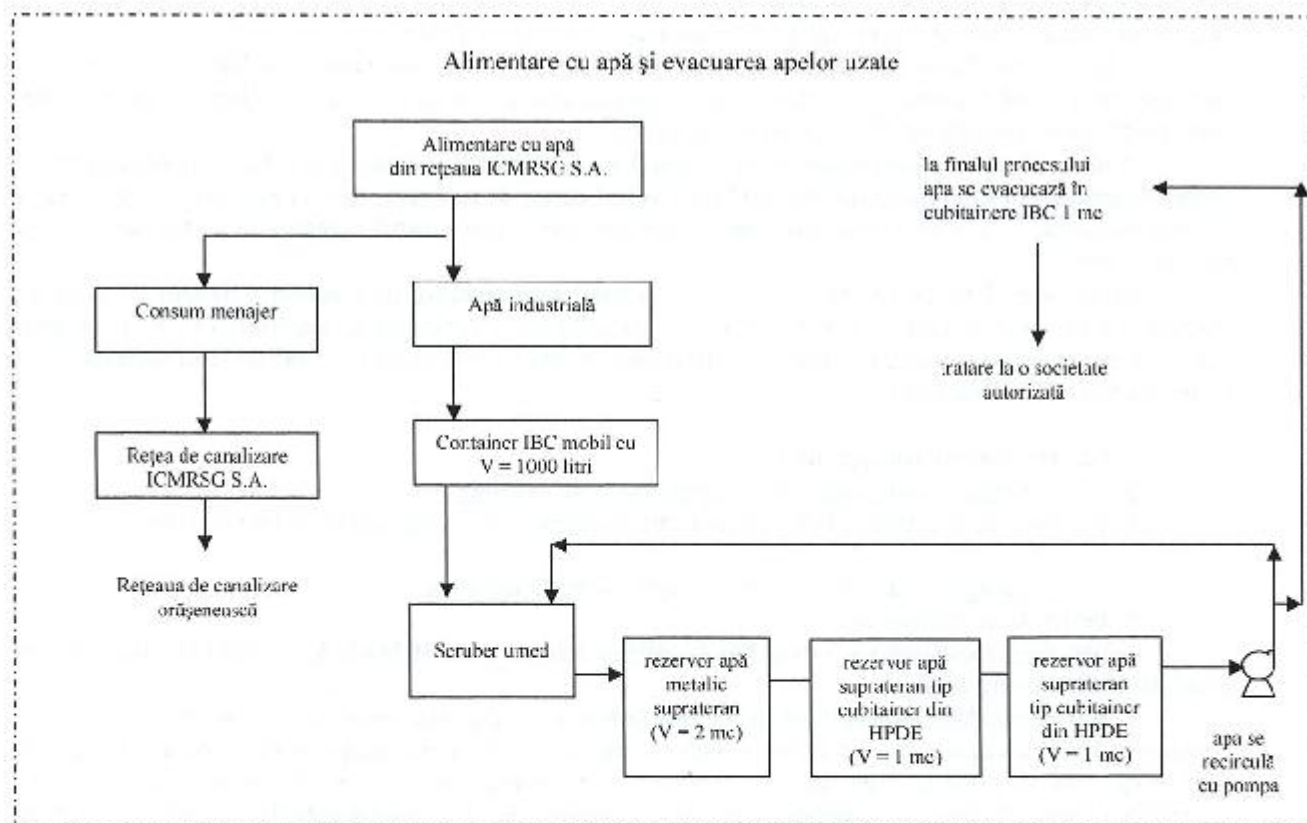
Alimentare cu apă şi evacuarea apelor uzate

Alimentare cu apă din rețeaua ICMRSG S.A.

la finalul procesului apa se evacuează în cubitainere IBC 1 mc

Consum menajer

Apă industrială

tratare la o societate autorizată

Rețea de canalizare ICMRSG S.A.

Container IBC mobil cu V = 1000 litri

Rețeaua de canalizare orăşenească

Scruber umed

rezervor apă metalic suprateran (V = 2 mc)

rezervor apă suprateran tip cubitainer din HPDE (V = 1 mc)

rezervor apă suprateran tip cubitainer din HPDE (V = 1 mc)

apa se recirculă cu pompa